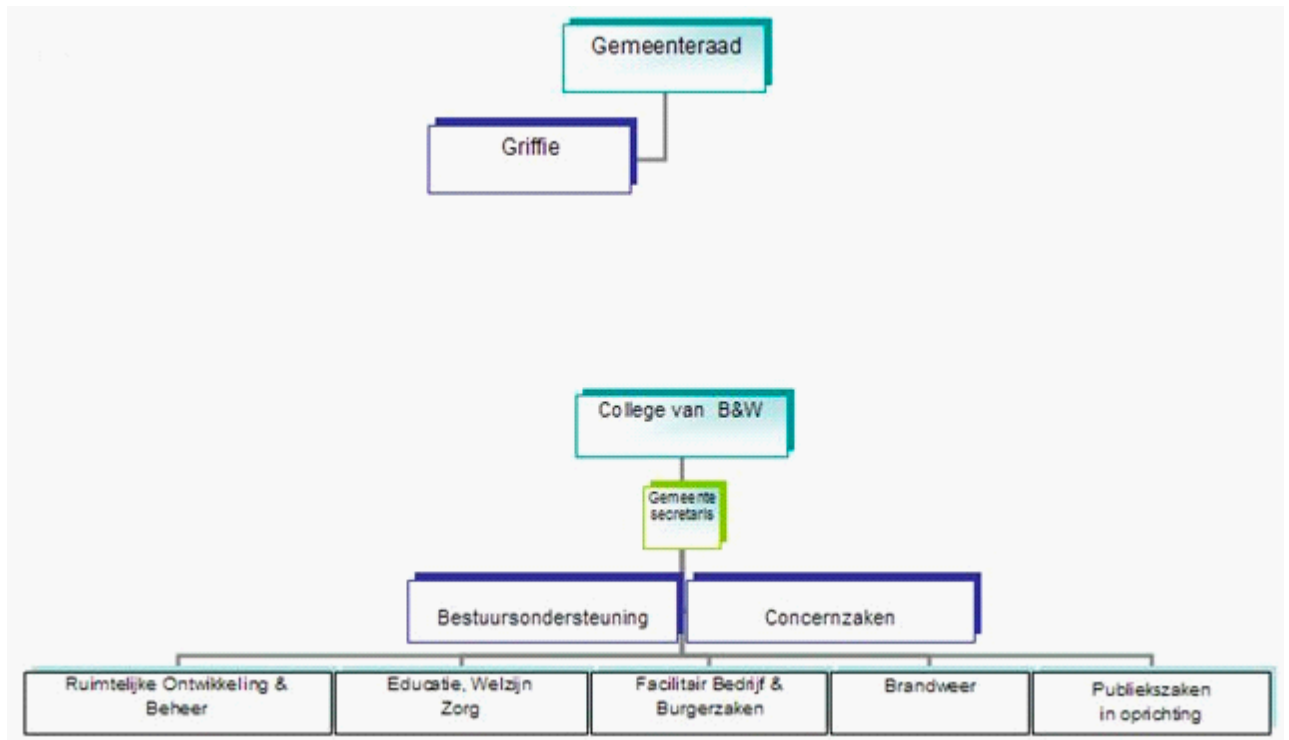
Gemeenteraad

Griffie

College van B&W

Gemeente secretaris

Bestuursondersteuning

Concernzaken

Ruimtelijke Ontwikkeling & Beheer

Educatie, Welzijn Zorg

Facilitair Bedrijf & Burgerzaken

Brandweer

Publiekszaken in oprichting